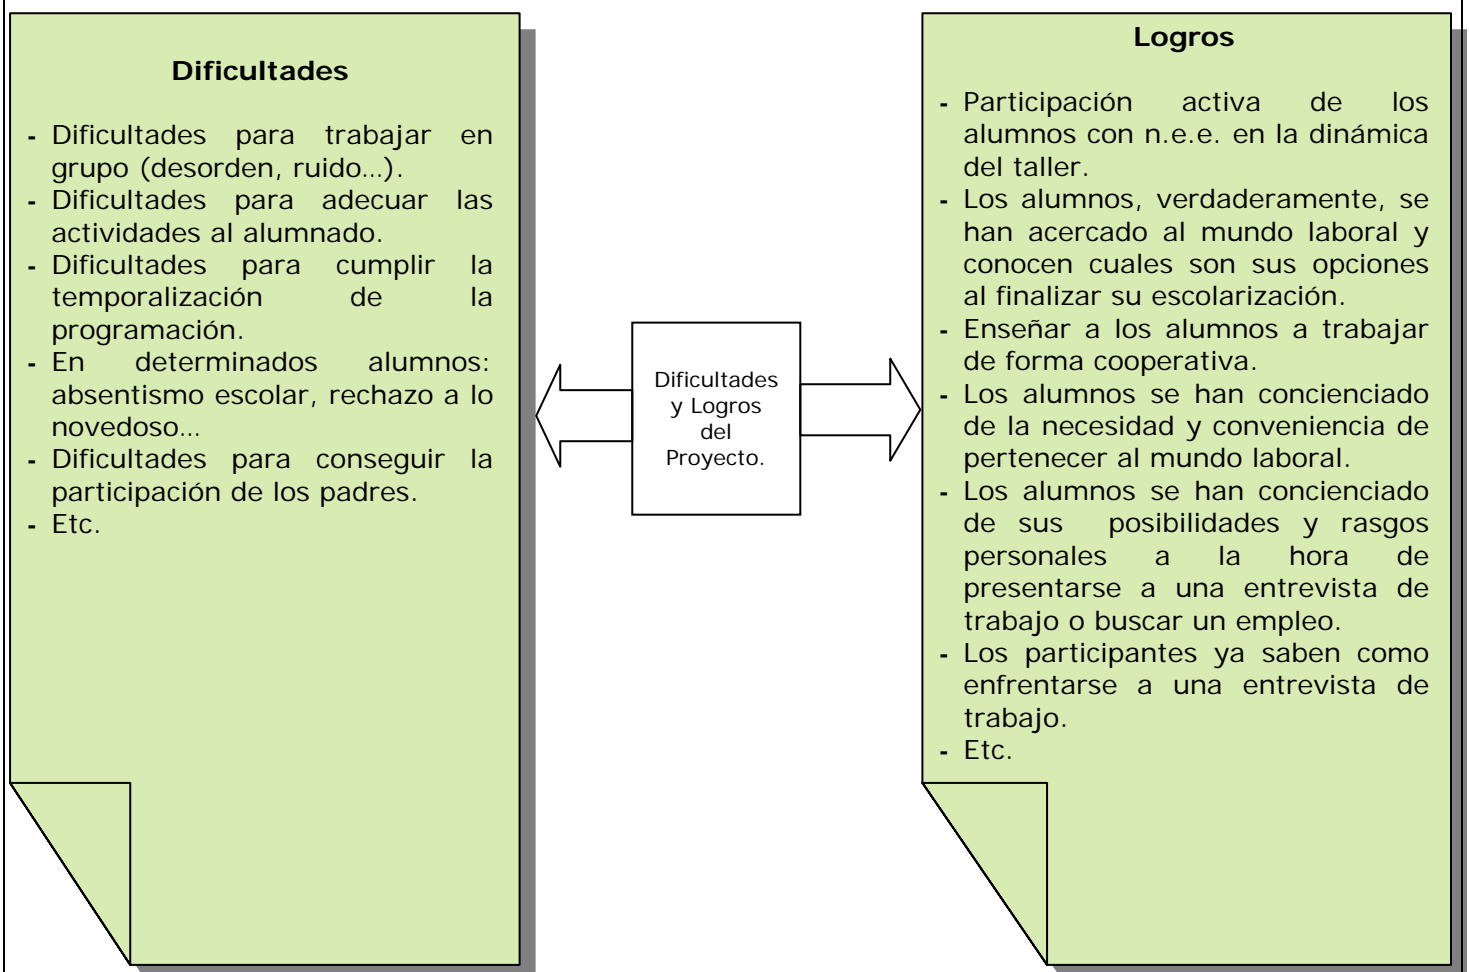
**Dificultades**

- Dificultades para trabajar en grupo (desorden, ruido…).
- Dificultades para adecuar las actividades al alumnado.
- Dificultades para cumplir la temporalización de la programación.
- En determinados alumnos: absentismo escolar, rechazo a lo novedoso…
- Dificultades para conseguir la participación de los padres.
- Etc.

Dificultades y Logros del Proyecto.

**Logros**

- Participación activa de los alumnos con n.e.e. en la dinámica del taller.
- Los alumnos, verdaderamente, se han acercado al mundo laboral y conocen cuales son sus opciones al finalizar su escolarización.
- Enseñar a los alumnos a trabajar de forma cooperativa.
- Los alumnos se han concienciado de la necesidad y conveniencia de pertenecer al mundo laboral.
- Los alumnos se han concienciado de sus posibilidades y rasgos personales a la hora de presentarse a una entrevista de trabajo o buscar un empleo.
- Los participantes ya saben como enfrentarse a una entrevista de trabajo.
- Etc.